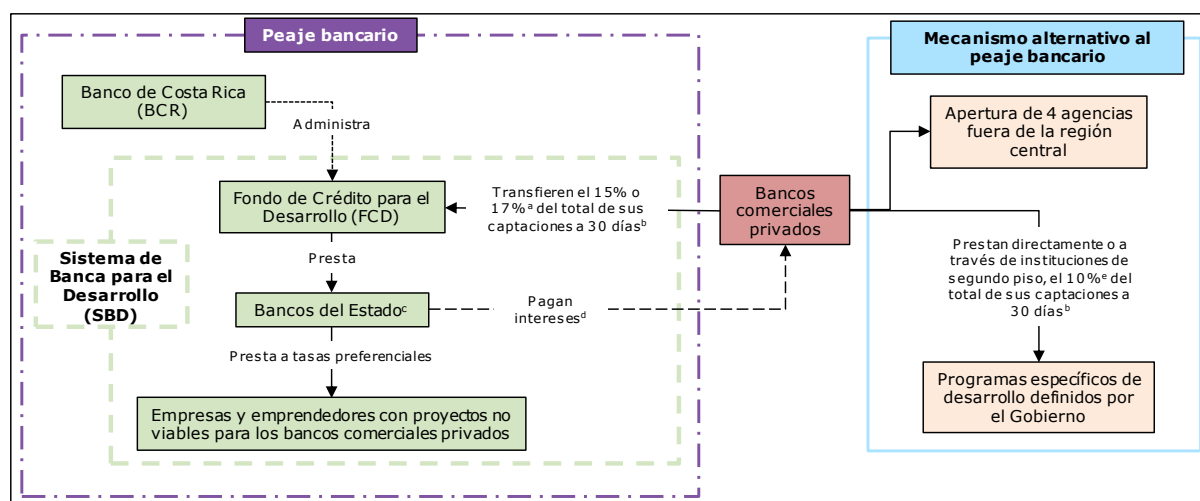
Peaje bancario

Banco de Costa Rica (BCR)

Administra

Fondo de Crédito para el Desarrollo (FCD)

Transfieren el 15% o 17%$^a$ del total de sus captaciones a 30 días$^b$

Sistema de Banca para el Desarrollo (SBD)

Presta

Bancos del Estado$^c$

Pagan intereses$^d$

Presta a tasas preferenciales

Empresas y emprendedores con proyectos no viables para los bancos comerciales privados

Bancos comerciales privados

Mecanismo alternativo al peaje bancario

Apertura de 4 agencias fuera de la región central

Prestan directamente o a través de instituciones de segundo piso, el 10%$^e$ del total de sus captaciones a 30 días$^b$

Programas específicos de desarrollo definidos por el Gobierno